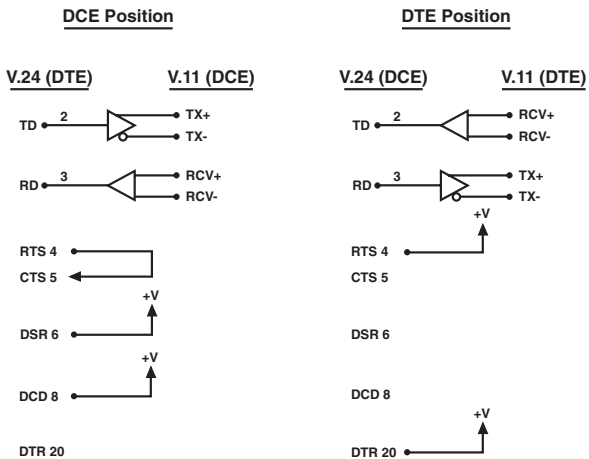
DCE Position

V.24 (DTE)

V.11 (DCE)

TD 2

TX+

TX-

RD 3

RCV+

RCV-

RTS 4

CTS 5

+V

DSR 6

+V

DCD 8

DTR 20

DTE Position

V.24 (DCE)

V.11 (DTE)

TD 2

RCV+

RCV-

RD 3

TX+

TX-

+V

RTS 4

CTS 5

DSR 6

DCD 8

+V

DTR 20